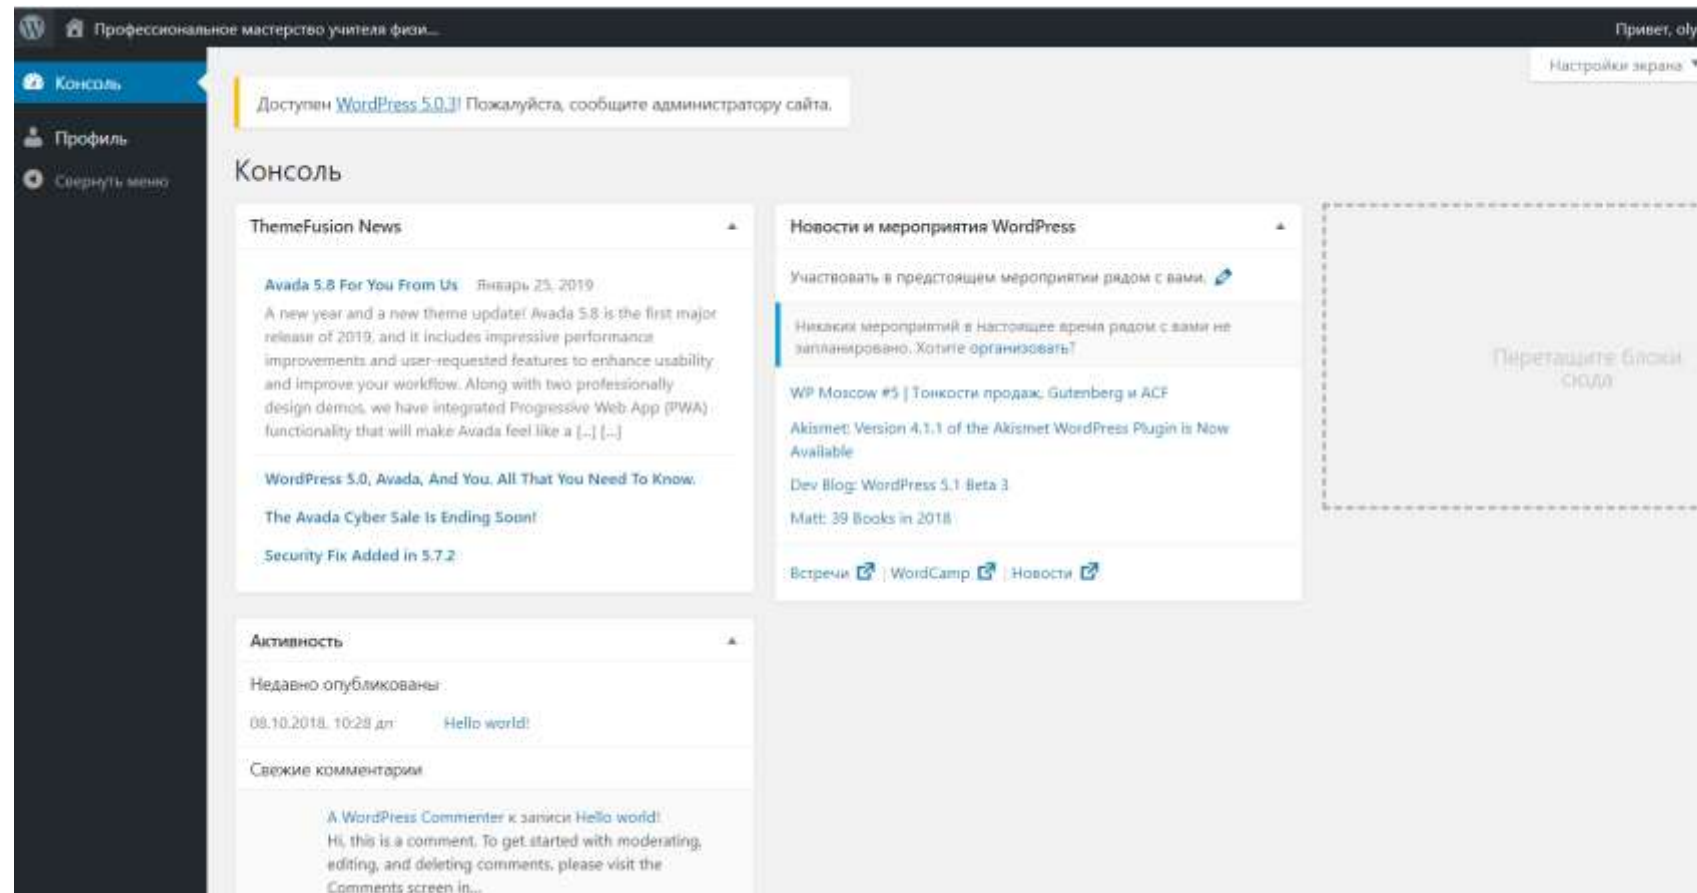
Профессиональное мастерство учителя физи...

Привет, oly

Консоль

Профиль

Свернуть меню

Настройки экрана

Доступен WordPress 5.0.3! Пожалуйста, сообщите администратору сайта.

Консоль

ThemeFusion News

Avada 5.8 For You From Us Январь 25, 2019

A new year and a new theme update! Avada 5.8 is the first major release of 2019, and it includes impressive performance improvements and user-requested features to enhance usability and improve your workflow. Along with two professionally design demos, we have integrated Progressive Web App (PWA) functionality that will make Avada feel like a [...] [...]

WordPress 5.0, Avada, And You. All That You Need To Know.

The Avada Cyber Sale Is Ending Soon!

Security Fix Added in 5.7.2

Новости и мероприятия WordPress

Участвовать в предстоящем мероприятии рядом с вами.

Никаких мероприятий в настоящее время рядом с вами не запланировано. Хотите организовать?

WP Moscow #5 | Тонкости продаж, Gutenberg и ACF

Akismet: Version 4.1.1 of the Akismet WordPress Plugin is Now Available

Dev Blog: WordPress 5.1 Beta 3

Matt: 39 Books in 2018

Встречи | WordCamp | Новости

Перетащите блоки сюда

Активность

Недавно опубликованы

08.10.2018, 10:28 дп Hello world!

Свежие комментарии

A WordPress Commenter к записи Hello world!
Hi, this is a comment. To get started with moderating, editing, and deleting comments, please visit the Comments screen in...